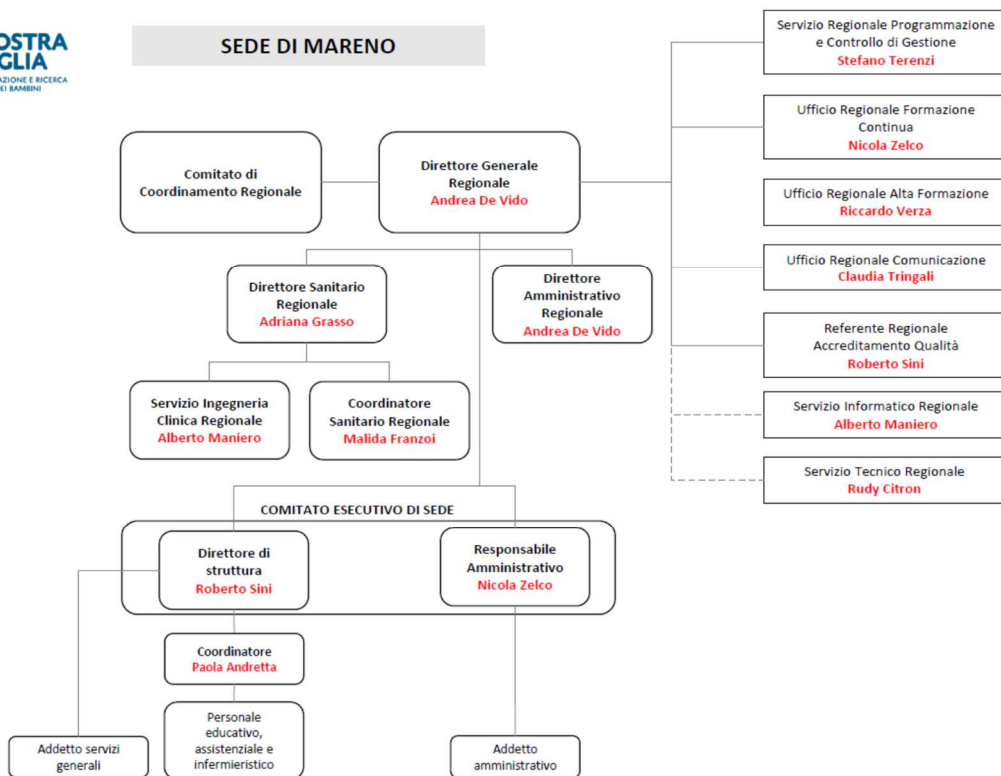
OSTRA
GLIA
AZIONE E RICERCA
EI BAMBINI

SEDE DI MARENO

Servizio Regionale Programmazione e Controllo di Gestione
Stefano Terenzi

Ufficio Regionale Formazione Continua
Nicola Zelco

Ufficio Regionale Alta Formazione
Riccardo Verza

Ufficio Regionale Comunicazione
Claudia Tringali

Referente Regionale Accreditamento Qualità
Roberto Sini

Servizio Informatico Regionale
Alberto Maniero

Servizio Tecnico Regionale
Rudy Citron

Comitato di Coordinamento Regionale

Direttore Generale Regionale
Andrea De Vido

Direttore Sanitario Regionale
Adriana Grasso

Direttore Amministrativo Regionale
Andrea De Vido

Servizio Ingegneria Clinica Regionale
Alberto Maniero

Coordinatore Sanitario Regionale
Malida Franzoi

COMITATO ESECUTIVO DI SEDE

Direttore di struttura
Roberto Sini

Responsabile Amministrativo
Nicola Zelco

Coordinatore
Paola Andretta

Personale educativo, assistenziale e infermieristico

Addetto servizi generali

Addetto amministrativo